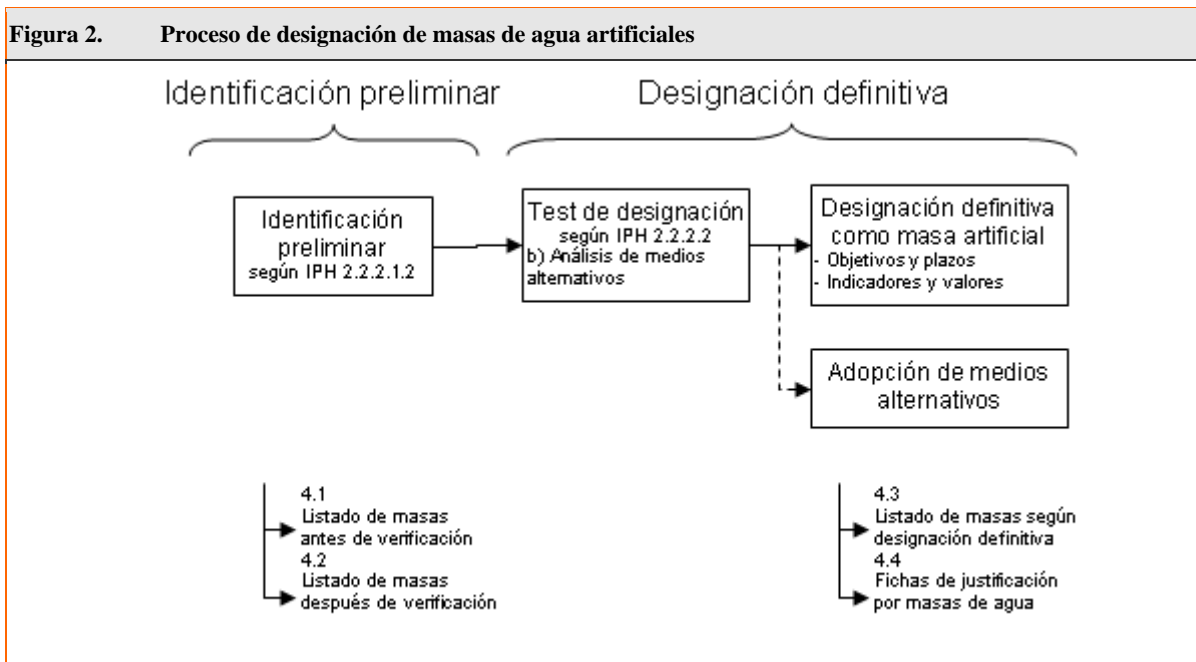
Figura 2. Proceso de designación de masas de agua artificiales

Identificación preliminar

Designación definitiva

Identificación preliminar según IPH 2.2.2.1.2

Test de designación según IPH 2.2.2.2
b) Análisis de medios alternativos

Designación definitiva como masa artificial
- Objetivos y plazos
- Indicadores y valores

Adopción de medios alternativos

4.1
Listado de masas antes de verificación
4.2
Listado de masas después de verificación

4.3
Listado de masas según designación definitiva
4.4
Fichas de justificación por masas de agua